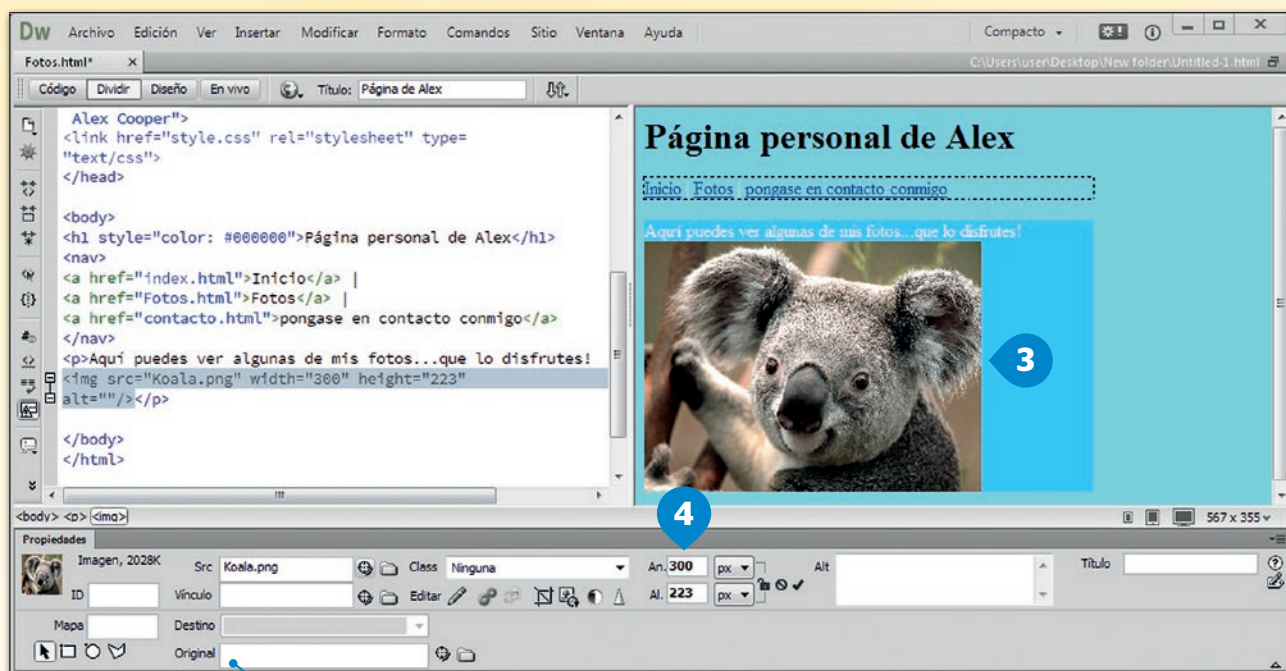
Dw Archivo Edición Ver Insertar Modificar Formato Comandos Sitio Ventana Ayuda

Compacto

Fotos.html* ×

C:\Users\user\Desktop\New folder\Untitled-1.html

Código Dividir Diseño En vivo Título: Página de Alex

Alex Cooper">
<link href="style.css" rel="stylesheet" type="text/css">
</head>

<body>
<h1 style="color: #000000">Página personal de Alex</h1>
<nav>
<a href="index.html">Inicio</a> |
<a href="Fotos.html">Fotos</a> |
<a href="contacto.html">pongase en contacto conmigo</a>
</nav>
<p>Aqui puedes ver algunas de mis fotos...que lo disfrutes!
<img src="Koala.png" width="300" height="223" alt=""/></p>

</body>
</html>

Página personal de Alex

Inicio Fotos pongase en contacto conmigo

Aqui puedes ver algunas de mis fotos...que lo disfrutes!

3

<body> <p> <img>

4

567 x 355

Propiedades

Imagen, 2028K Src Koala.png Class Ninguna An. 300 px Alt Título

ID Vínculo Editar Al. 223 px

Mapa Destino

Original